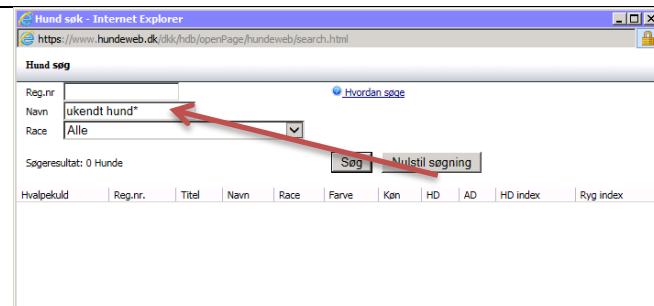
Hund søk - Internet Explorer

https://www.hundeweb.dk/dkk/hdb/openPage/hundeweb/search.html

Hund søg

Reg.nr

Navn ukendt hund*

Race Alle

Hvordan søge

Søgeresultat: 0 Hunde

Søg

Nulstil søgning

| Hvalpekuld | Reg.nr. | Titel | Navn | Race | Farve | Køn | HD | AD | HD index | Ryg index |
|---|---|---|---|---|---|---|---|---|---|---|